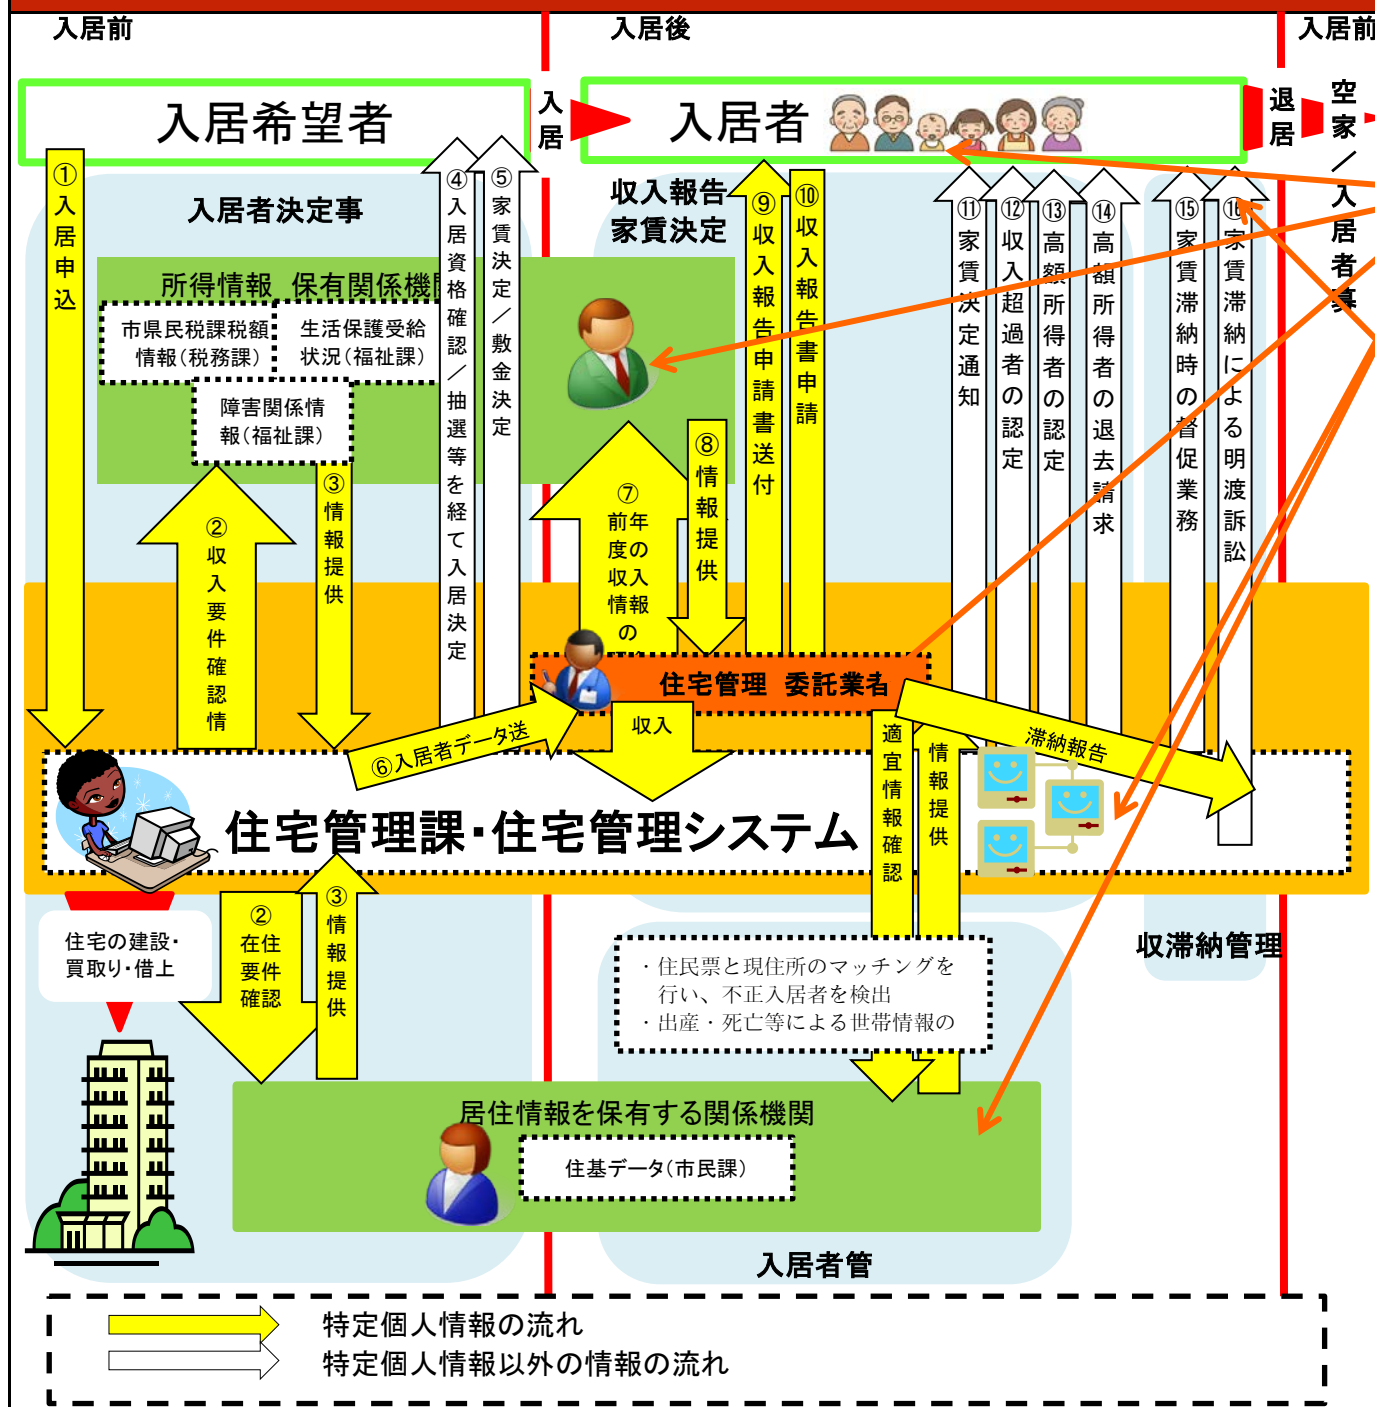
入居前

入居後

入居前

入居希望者

入居

入居者

退居

空家／入居者募

①入居申込

入居者決定事

所得情報　保有関係機関

市県民税課税額情報（税務課）

生活保護受給状況（福祉課）

障害関係情報（福祉課）

②収入要件確認情

③情報提供

④入居資格確認／抽選等を経て入居決定

⑤家賃決定／敷金決定

収入報告
家賃決定

⑨収入報告申請書送付

⑩収入報告書申請

⑦前年度の収入情報の

⑧情報提供

⑪家賃決定通知

⑫収入超過者の認定

⑬高額所得者の認定

⑭高額所得者の退去請求

⑮家賃滞納時の督促業務

⑯家賃滞納による明渡訴訟

住宅管理　委託業者

⑥入居者データ送

収入

適宜情報確認

情報提供

滞納報告

住宅管理課・住宅管理システム

住宅の建設・買取り・借上

②在住要件確認

③情報提供

・住民票と現住所のマッチングを行い、不正入居者を検出
・出産・死亡等による世帯情報の

収滞納管理

居住情報を保有する関係機関

住基データ（市民課）

入居者管

特定個人情報の流れ

特定個人情報以外の情報の流れ